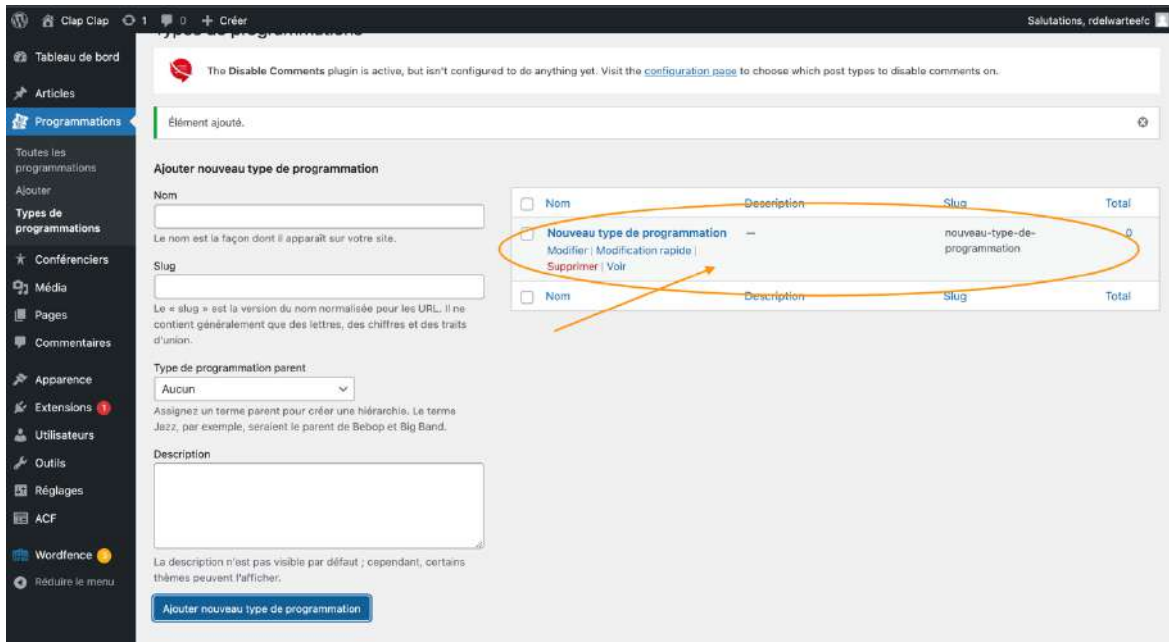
Clap Clap 1 0 + Créer

Salutations, rdelwarteefc

Tableau de bord
Articles
Programmations
Toutes les programmations
Ajouter
Types de programmations
Conférenciers
Média
Pages
Commentaires
Apparence
Extensions 1
Utilisateurs
Outils
Réglages
ACF
Wordfence
Réduire le menu

Types de programmations

The Disable Comments plugin is active, but isn't configured to do anything yet. Visit the configuration page to choose which post types to disable comments on.

Élément ajouté.

Ajouter nouveau type de programmation

Nom

Le nom est la façon dont il apparaît sur votre site.

Slug

Le « slug » est la version du nom normalisée pour les URL. Il ne contient généralement que des lettres, des chiffres et des traits d'union.

Type de programmation parent

Aucun

Assignez un terme parent pour créer une hiérarchie. Le terme Jazz, par exemple, serait le parent de Bebop et Big Band.

Description

La description n'est pas visible par défaut ; cependant, certains thèmes peuvent l'afficher.

Ajouter nouveau type de programmation

| Nom | Description | Slug | Total |
|---|---|---|---|
| Nouveau type de programmation Modifier \| Modification rapide \| Supprimer \| Voir | — | nouveau-type-de-programmation | 0 |
| Nom | Description | Slug | Total |